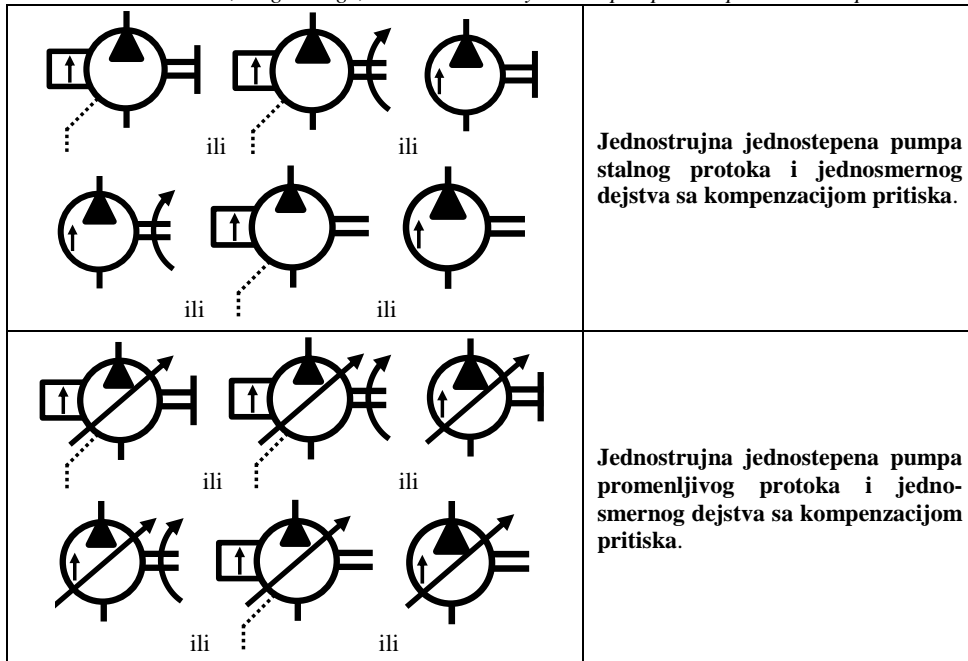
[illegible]

| | |
|---|---|
| ili ili ili ili | **Jednostrujna jednostepena pumpa stalnog protoka i jednosmernog dejstva sa kompenzacijom pritiska**. |
| ili ili ili ili | **Jednostrujna jednostepena pumpa promenljivog protoka i jednosmernog dejstva sa kompenzacijom pritiska**. |